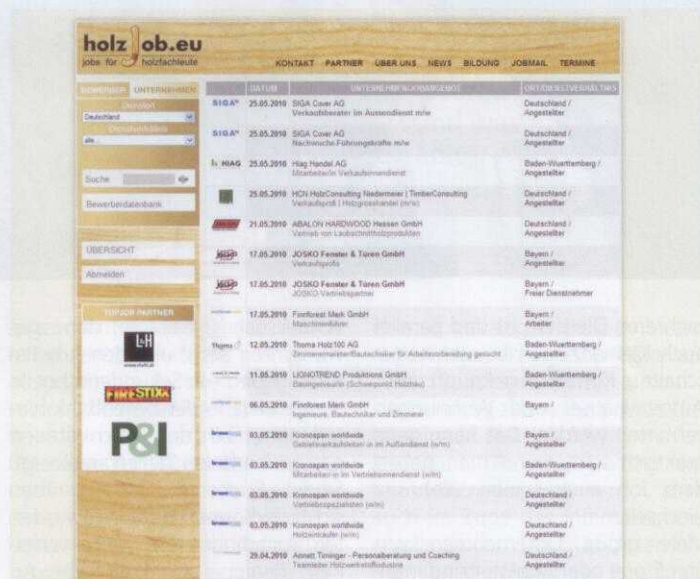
holzjob.eu
jobs für holzfachleute

KONTAKT PARTNER ÜBER UNS NEWS BILDUNG JOBMAIL TERMINE

BEWERBER UNTERNEHMEN
Ort/Land
Deutschland
Dienstverhältnis
alle

Suche

Bewerberdatenbank

ÜBERSICHT
Abmelden

TOPJOB PARTNER
L+H
FINESTIXX
P&I

| | DATUM | UNTERNEHMEN/ANGEBOT | ORT/DIENSTVERHÄLTNIS |
|---|---|---|---|
| SIGA | 25.05.2010 | SIGA Cover AG Verkaufsberater im Aussendienst m/w | Deutschland / Angestellter |
| SIGA | 25.05.2010 | SIGA Cover AG Technische Führungskräfte m/w | Deutschland / Angestellter |
| HIAG | 25.05.2010 | Hiag Handel AG Mitarbeiter/in Verkaufsinnendienst | Baden-Wuerttemberg / Angestellter |
| | 25.05.2010 | HCN HolzConsulting Niedermeier \| TimberConsulting Verkaufsprofi \| Holzgroßhandel (m/w) | Deutschland / Angestellter |
| | 21.05.2010 | ABALON HARDWOOD Hessen GmbH Vertrieb von Laubschnittholzprodukten | Deutschland / Angestellter |
| JOSKO | 17.05.2010 | JOSKO Fenster & Türen GmbH Verkaufsprofis | Bayern / Angestellter |
| JOSKO | 17.05.2010 | JOSKO Fenster & Türen GmbH JOSKO-Vertriebspartner | Bayern / Freier Dienstnehmer |
| | 17.05.2010 | Finnforest Merk GmbH Maschinenführer | Bayern / Arbeiter |
| Thoma | 12.05.2010 | Thoma Holz100 AG Zimmerermeister/Bautechniker für Arbeitsvorbereitung gesucht | Baden-Wuerttemberg / Angestellter |
| | 11.05.2010 | LIGNOTREND Produktions GmbH Bauingenieur/in (Schwerpunkt Holzbau) | Baden-Wuerttemberg / Angestellter |
| | 06.05.2010 | Finnforest Merk GmbH Ingenieure, Bautechniker und Zimmerer | Bayern / |
| kronospan | 03.05.2010 | Kronospan worldwide Gebietsverkaufsleiter/-in im Außendienst (w/m) | Bayern / Angestellter |
| kronospan | 03.05.2010 | Kronospan worldwide Mitarbeiter/-in im Vertriebsinnendienst (w/m) | Baden-Wuerttemberg / Angestellter |
| kronospan | 03.05.2010 | Kronospan worldwide Vertriebsspezialisten (w/m) | Deutschland / Angestellter |
| kronospan | 03.05.2010 | Kronospan worldwide Holzeinkäufer (w/m) | Deutschland / Angestellter |
| | 29.04.2010 | Annett Tinninger - Personalberatung und Coaching Teamleiter Holzwerkstoffindustrie | Deutschland / Angestellter |